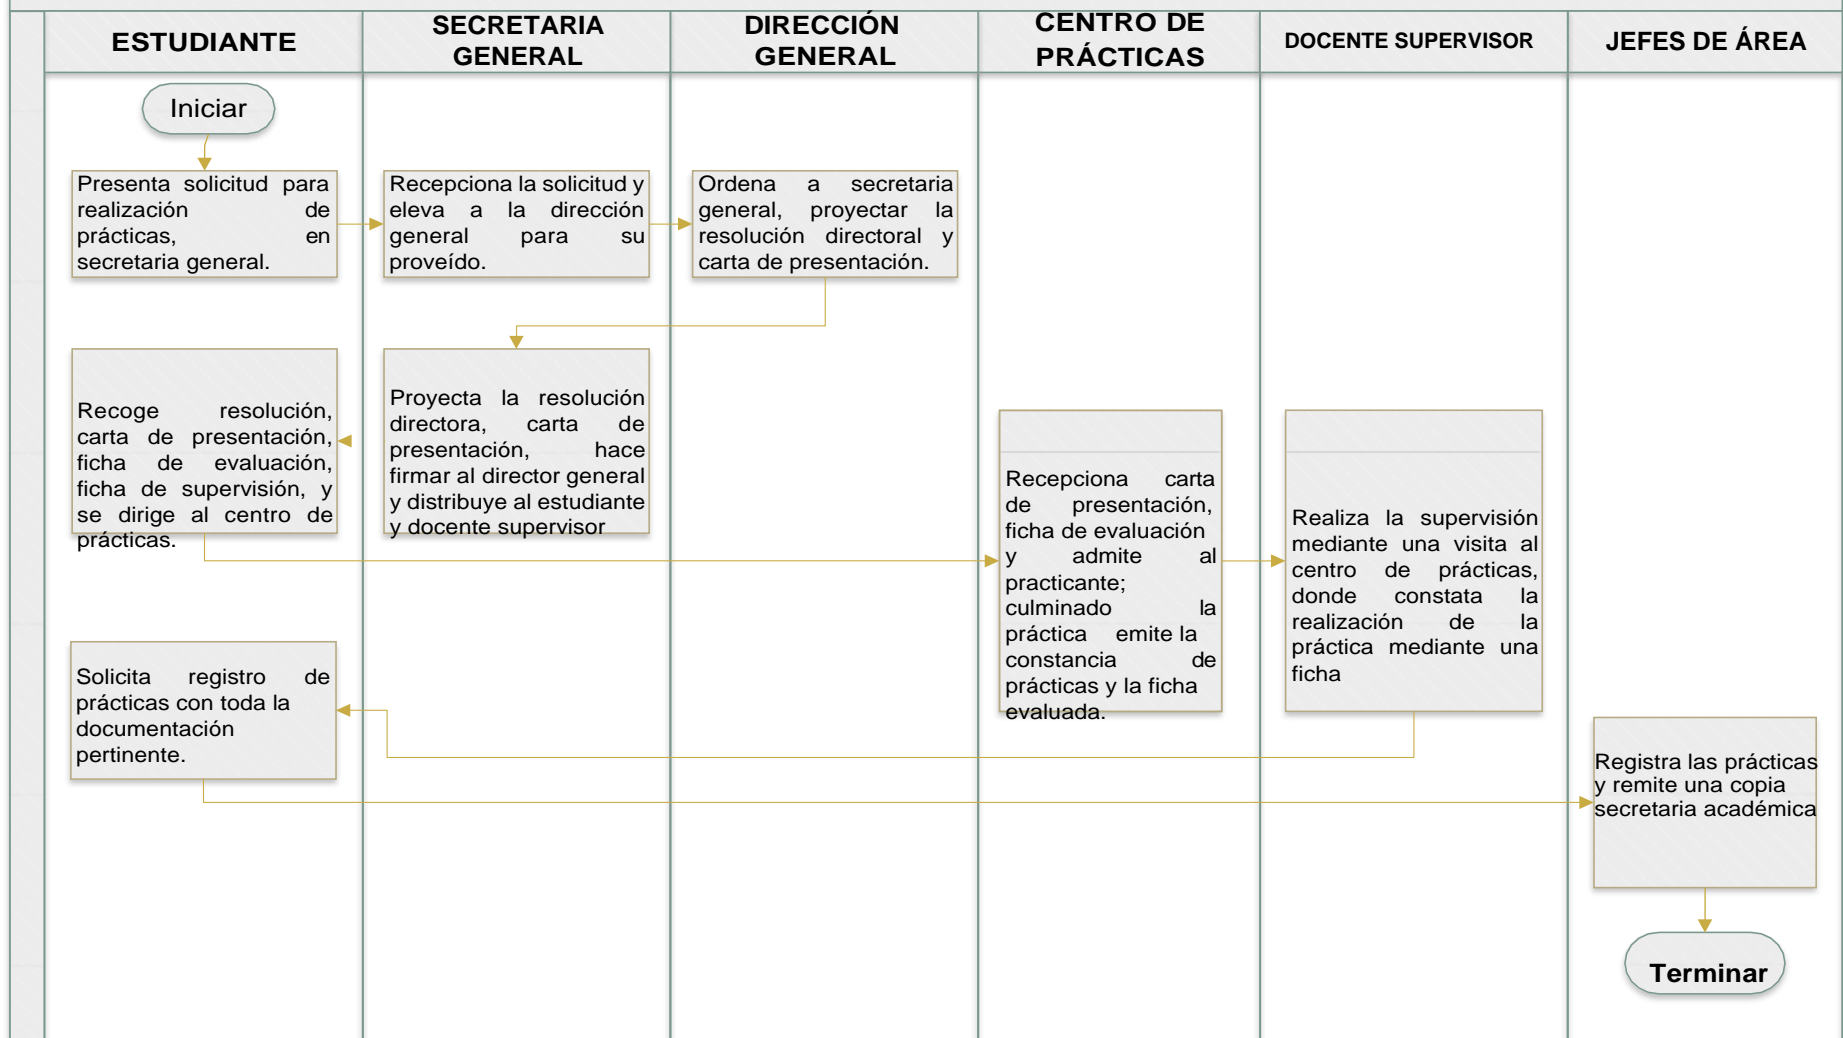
| ESTUDIANTE | SECRETARIA GENERAL | DIRECCIÓN GENERAL | CENTRO DE PRÁCTICAS | DOCENTE SUPERVISOR | JEFES DE ÁREA |
|---|---|---|---|---|---|

Iniciar

Presenta solicitud para realización de prácticas, en secretaria general.

Recepciona la solicitud y eleva a la dirección general para su proveído.

Ordena a secretaria general, proyectar la resolución directoral y carta de presentación.

Proyecta la resolución directora, carta de presentación, hace firmar al director general y distribuye al estudiante y docente supervisor

Recoge resolución, carta de presentación, ficha de evaluación, ficha de supervisión, y se dirige al centro de prácticas.

Recepciona carta de presentación, ficha de evaluación y admite al practicante; culminado la práctica emite la constancia de prácticas y la ficha evaluada.

Realiza la supervisión mediante una visita al centro de prácticas, donde constata la realización de la práctica mediante una ficha

Solicita registro de prácticas con toda la documentación pertinente.

Registra las prácticas y remite una copia secretaria académica

Terminar